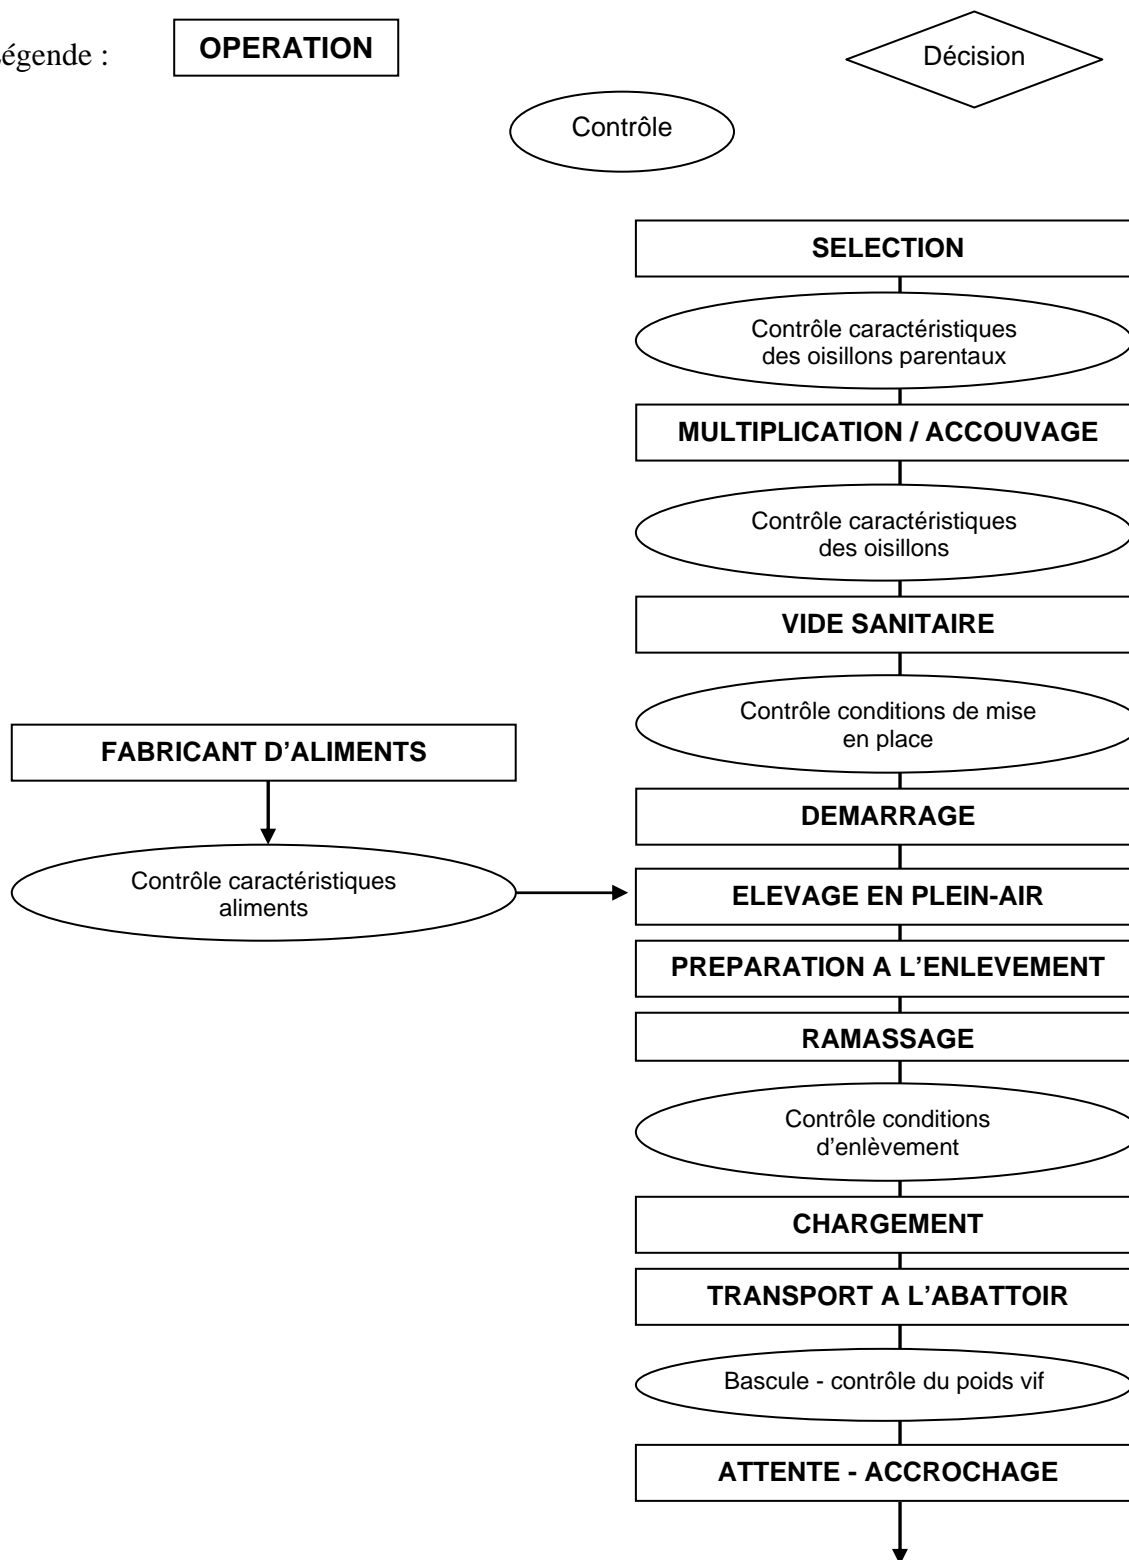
égende : OPERATION

Décision

Contrôle

SELECTION

Contrôle caractéristiques des oisillons parentaux

MULTIPLICATION / ACCOUVAGE

Contrôle caractéristiques des oisillons

VIDE SANITAIRE

FABRICANT D'ALIMENTS

Contrôle conditions de mise en place

DEMARRAGE

Contrôle caractéristiques aliments

ELEVAGE EN PLEIN-AIR

PREPARATION A L'ENLEVEMENT

RAMASSAGE

Contrôle conditions d'enlèvement

CHARGEMENT

TRANSPORT A L'ABATTOIR

Bascule - contrôle du poids vif

ATTENTE - ACCROCHAGE